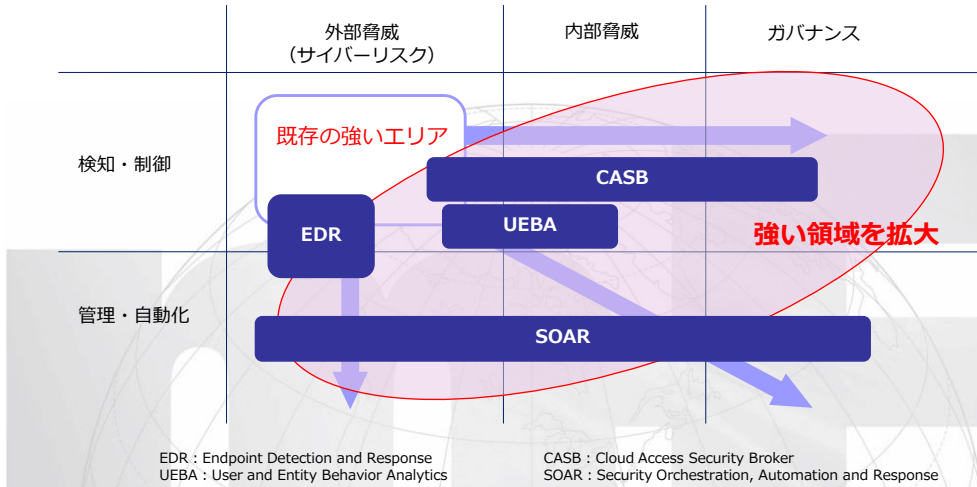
| | 外部脅威（サイバーリスク） | 内部脅威 | ガバナンス |
|---|---|---|---|
| 検知・制御 | | | |
| 管理・自動化 | | | |

既存の強いエリア

CASB

EDR

UEBA

強い領域を拡大

SOAR

EDR : Endpoint Detection and Response
UEBA : User and Entity Behavior Analytics

CASB : Cloud Access Security Broker
SOAR : Security Orchestration, Automation and Response